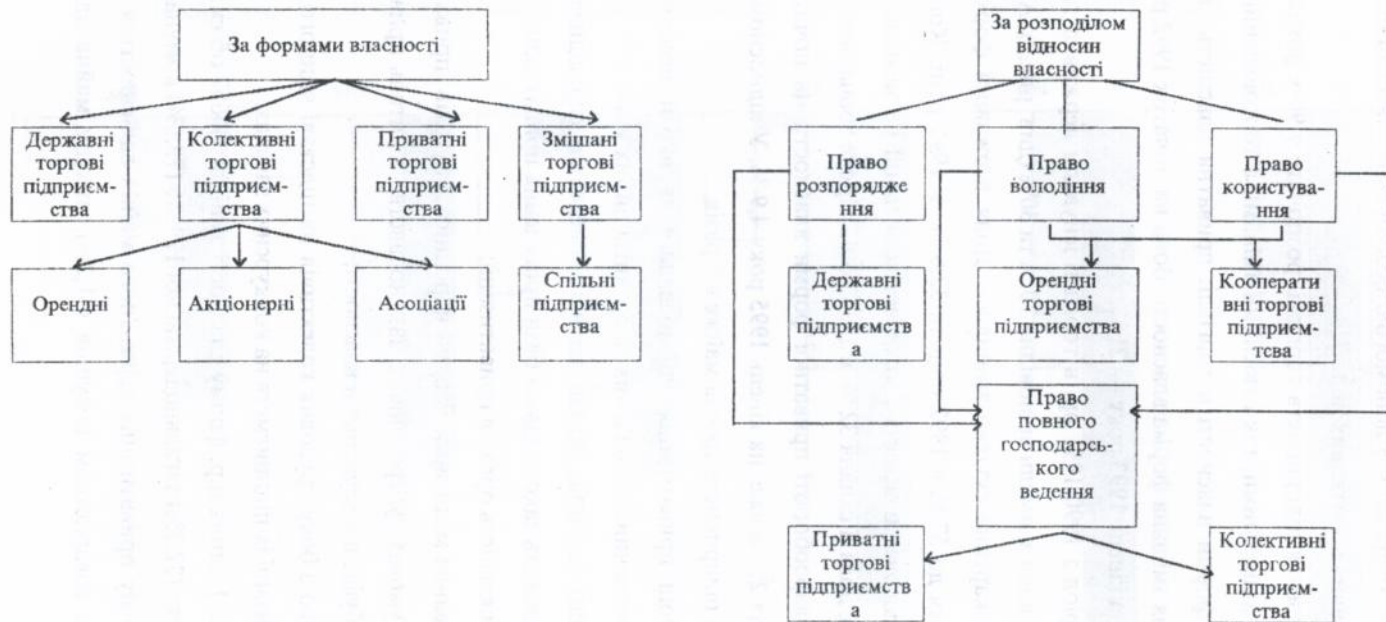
За формами власності

Державні торгові підприємства

Колективні торгові підприємства

Приватні торгові підприємства

Змішані торгові підприємства

Орендні

Акціонерні

Асоціації

Спільні підприємства

За розподілом відносин власності

Право розпорядження

Право володіння

Право користування

Державні торгові підприємства

Орендні торгові підприємства

Кооперативні торгові підприємтсва

Право повного господарського ведення

Приватні торгові підприємства

Колективні торгові підприємства